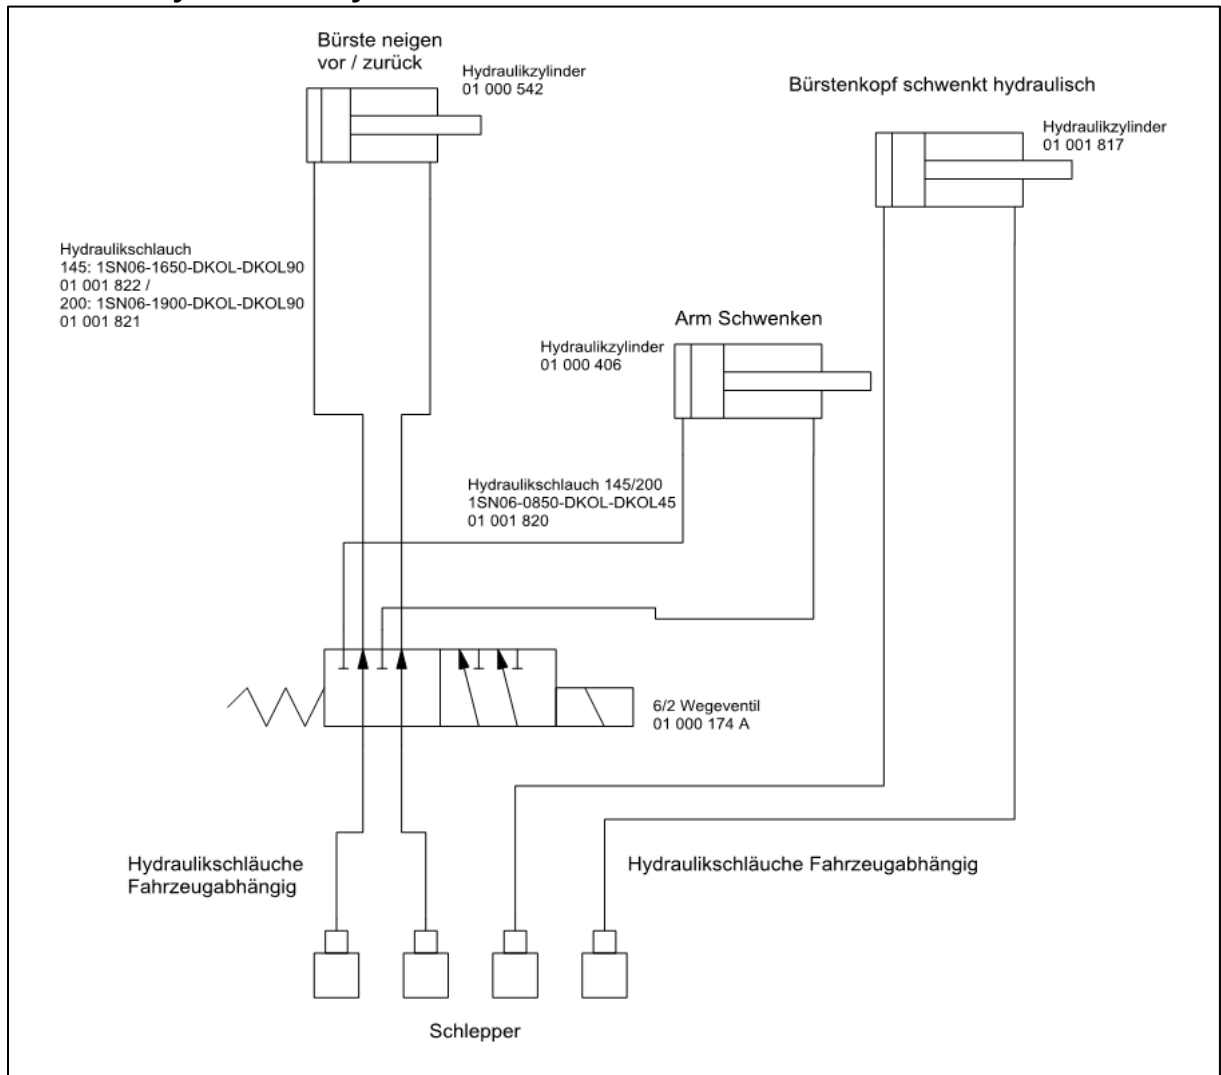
Bürste neigen vor / zurück

Hydraulikzylinder
01 000 542

Bürstenkopf schwenkt hydraulisch

Hydraulikzylinder
01 001 817

Hydraulikschlauch
145: 1SN06-1650-DKOL-DKOL90
01 001 822 /
200: 1SN06-1900-DKOL-DKOL90
01 001 821

Arm Schwenken

Hydraulikzylinder
01 000 406

Hydraulikschlauch 145/200
1SN06-0850-DKOL-DKOL45
01 001 820

6/2 Wegeventil
01 000 174 A

Hydraulikschläuche Fahrzeugabhängig

Hydraulikschläuche Fahrzeugabhängig

Schlepper